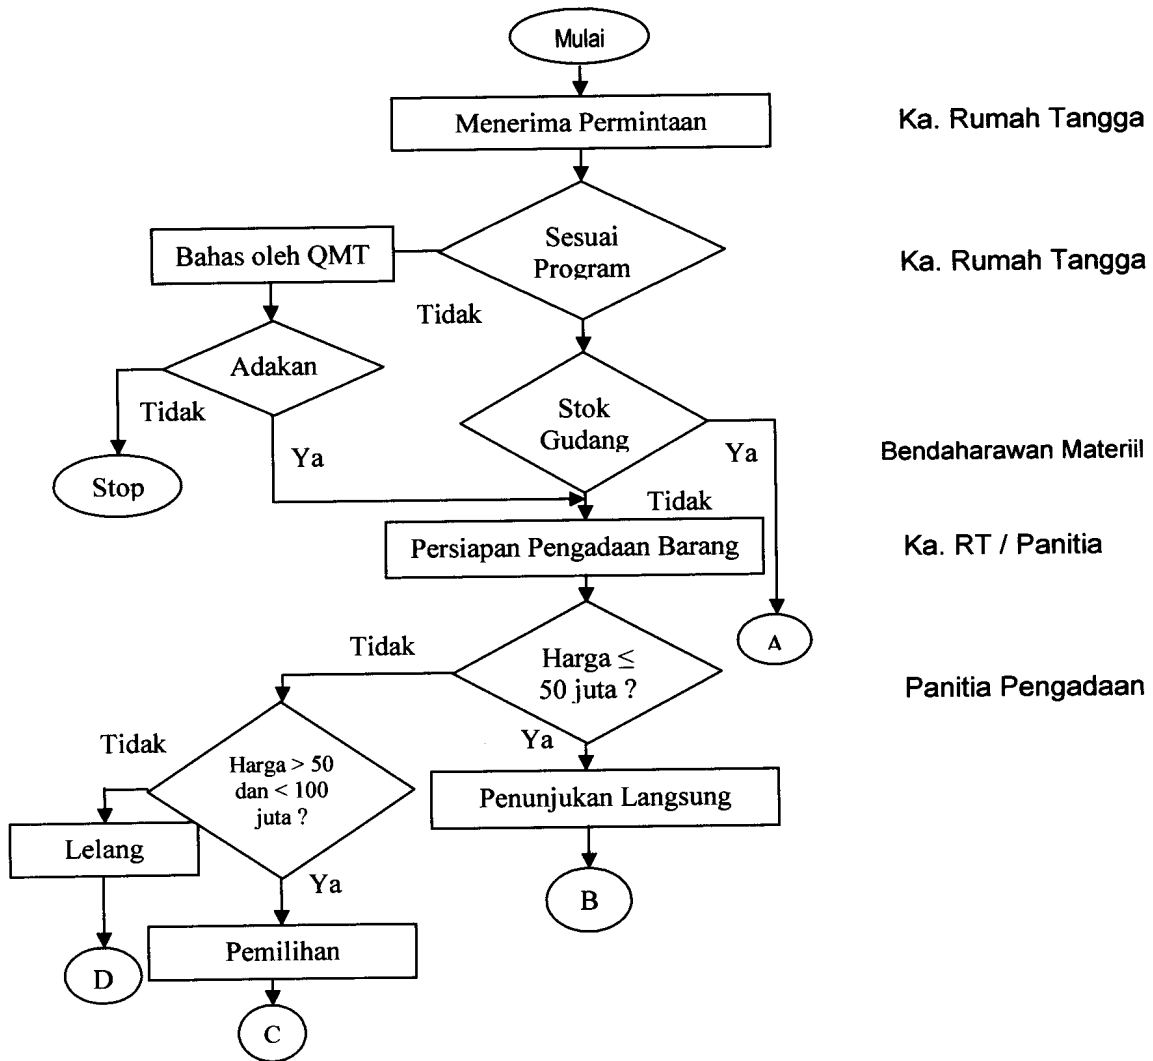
Mulai

Menerima Permintaan

Ka. Rumah Tangga

Bahas oleh QMT

Sesuai Program

Ka. Rumah Tangga

Tidak

Adakan

Tidak

Stop

Ya

Stok Gudang

Ya

Bendaharawan Materiil

Tidak

Persiapan Pengadaan Barang

Ka. RT / Panitia

A

Tidak

Harga $\leq$ 50 juta ?

Panitia Pengadaan

Tidak

Harga > 50 dan < 100 juta ?

Ya

Penunjukan Langsung

Lelang

Ya

B

D

Pemilihan

C